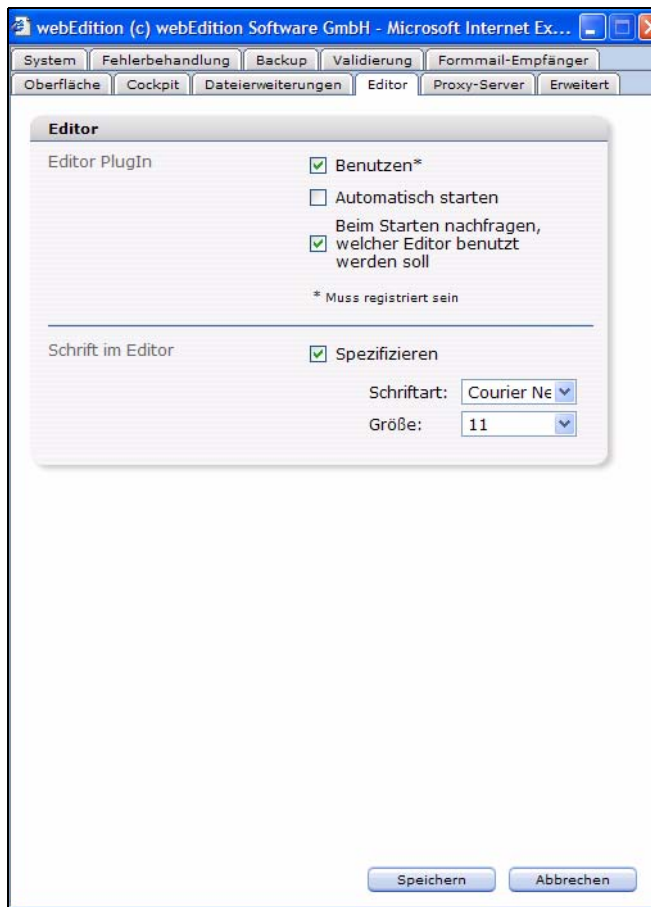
webEdition (c) webEdition Software GmbH - Microsoft Internet Ex...

System | Fehlerbehandlung | Backup | Validierung | Formmail-Empfänger
Oberfläche | Cockpit | Dateierweiterungen | Editor | Proxy-Server | Erweitert

Editor

Editor PlugIn

Benutzen*

Automatisch starten

Beim Starten nachfragen, welcher Editor benutzt werden soll

* Muss registriert sein

Schrift im Editor

Spezifizieren

Schriftart: Courier Ne

Größe: 11

Speichern

Abbrechen